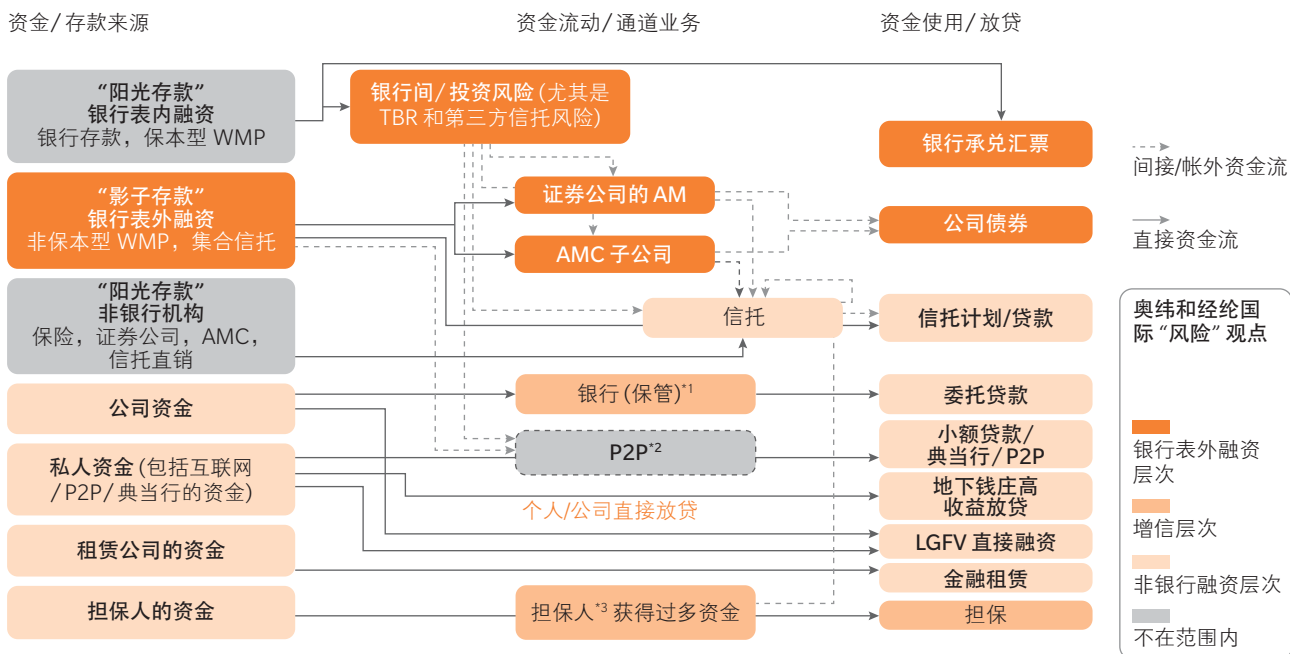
资金/存款来源

资金流动/通道业务

资金使用/放贷

“阳光存款”
银行表内融资
银行存款，保本型 WMP

“影子存款”
银行表外融资
非保本型 WMP，集合信托

“阳光存款”
非银行机构
保险，证券公司，AMC，信托直销

公司资金

私人资金（包括互联网/P2P/典当行的资金）

租赁公司的资金

担保人的资金

银行间/投资风险（尤其是 TBR 和第三方信托风险）

证券公司的 AM

AMC 子公司

信托

银行（保管）$^{*1}$

P2P$^{*2}$

个人/公司直接放贷

担保人$^{*3}$获得过多资金

银行承兑汇票

公司债券

信托计划/贷款

委托贷款

小额贷款/典当行/P2P

地下钱庄高收益放贷

LGFV 直接融资

金融租赁

担保

间接/帐外资金流

直接资金流

奥纬和经纶国际“风险”观点

银行表外融资层次

增信层次

非银行融资层次

不在范围内